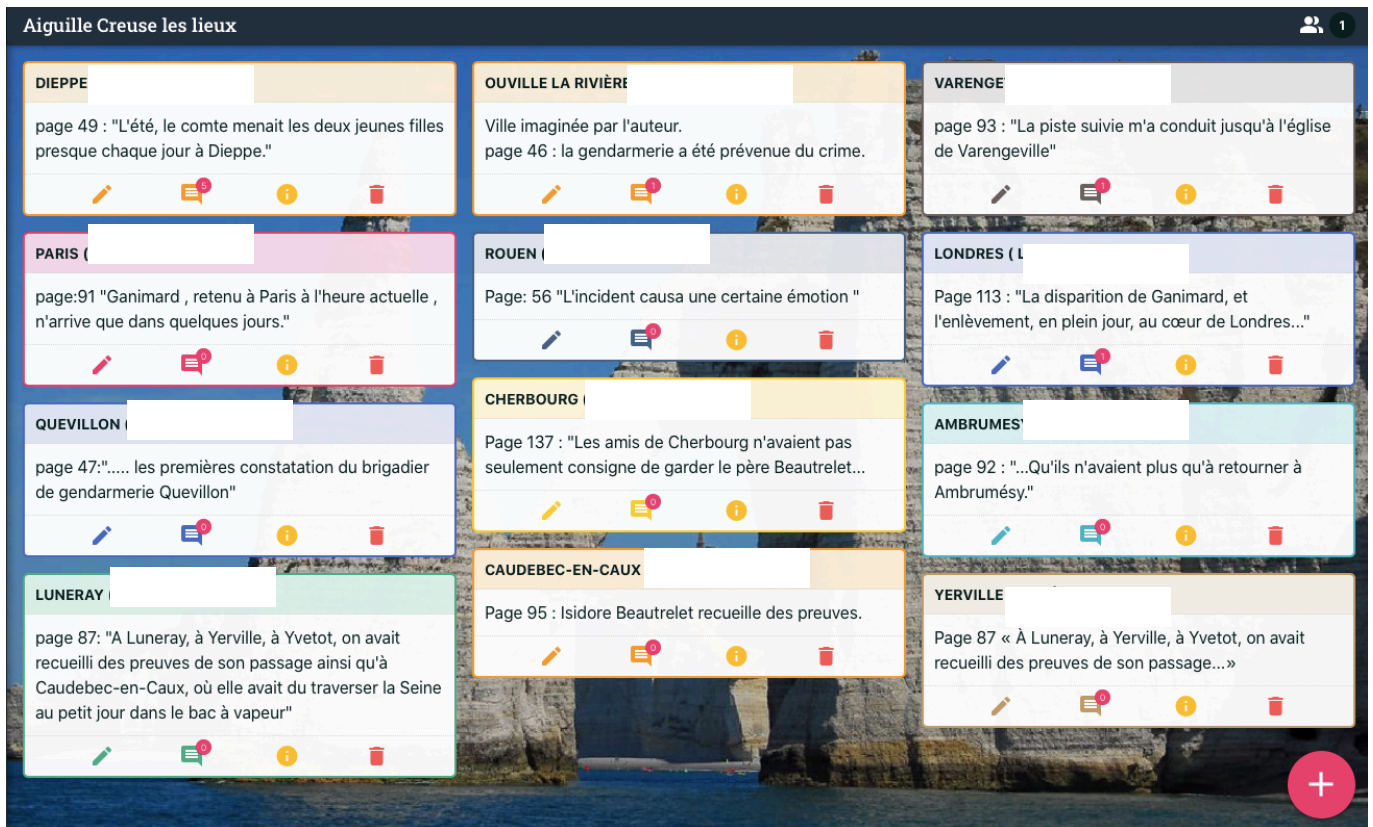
Aiguille Creuse les lieux

1

DIEPPE

page 49 : "L'été, le comte menait les deux jeunes filles presque chaque jour à Dieppe."

5

PARIS (

page:91 "Ganimard , retenu à Paris à l'heure actuelle , n'arrive que dans quelques jours."

0

QUEVILLON (

page 47:"..... les premières constatation du brigadier de gendarmerie Quevillon"

0

LUNERAY (

page 87: "A Luneray, à Yerville, à Yvetot, on avait recueilli des preuves de son passage ainsi qu'à Caudebec-en-Caux, où elle avait du traverser la Seine au petit jour dans le bac à vapeur"

0

OUVILLE LA RIVIÈRE

Ville imaginée par l'auteur.
page 46 : la gendarmerie a été prévenue du crime.

1

ROUEN (

Page: 56 "L'incident causa une certaine émotion "

0

CHERBOURG (

Page 137 : "Les amis de Cherbourg n'avaient pas seulement consigne de garder le père Beautrelet...

0

CAUDEBEC-EN-CAUX

Page 95 : Isidore Beautrelet recueille des preuves.

0

VARENGE

page 93 : "La piste suivie m'a conduit jusqu'à l'église de Varengeville"

1

LONDRES ( L

Page 113 : "La disparition de Ganimard, et l'enlèvement, en plein jour, au cœur de Londres..."

1

AMBRUMES

page 92 : "...Qu'ils n'avaient plus qu'à retourner à Ambrumésy."

0

YERVILLE

Page 87 « À Luneray, à Yerville, à Yvetot, on avait recueilli des preuves de son passage...»

0

+